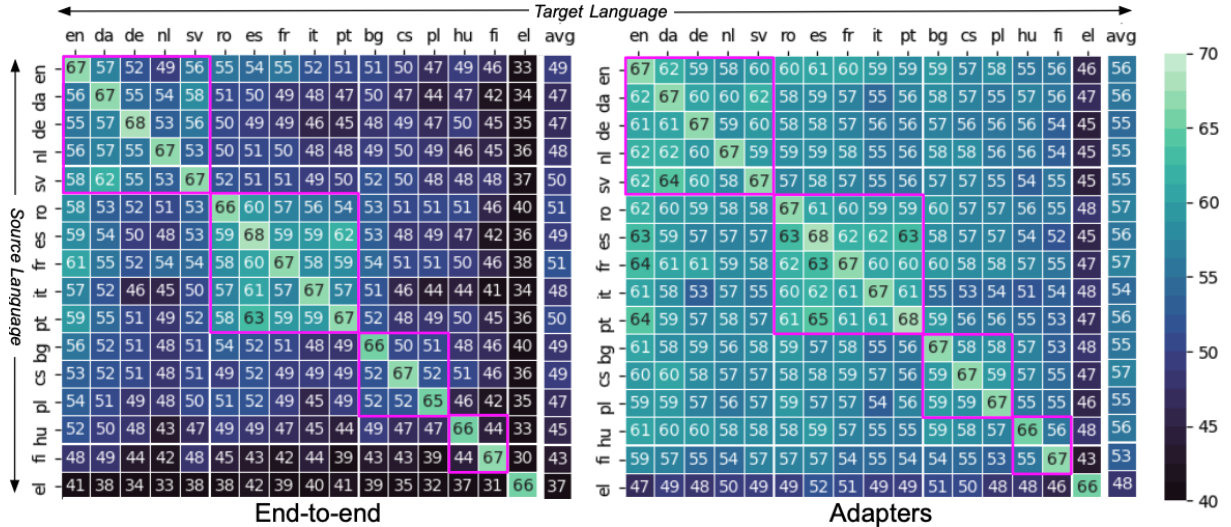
Target Language

Source Language

| | en | da | de | nl | sv | ro | es | fr | it | pt | bg | cs | pl | hu | fi | el | avg |
|---|---|---|---|---|---|---|---|---|---|---|---|---|---|---|---|---|---|
| en | 67 | 57 | 52 | 49 | 56 | 55 | 54 | 55 | 52 | 51 | 51 | 50 | 47 | 49 | 46 | 33 | 49 |
| da | 56 | 67 | 55 | 54 | 58 | 51 | 50 | 49 | 48 | 47 | 50 | 47 | 44 | 47 | 42 | 34 | 47 |
| de | 55 | 57 | 68 | 53 | 56 | 50 | 49 | 49 | 46 | 45 | 48 | 49 | 47 | 50 | 45 | 35 | 47 |
| nl | 56 | 57 | 55 | 67 | 53 | 50 | 51 | 50 | 48 | 48 | 49 | 50 | 49 | 46 | 45 | 36 | 48 |
| sv | 58 | 62 | 55 | 53 | 67 | 52 | 51 | 51 | 49 | 50 | 52 | 50 | 48 | 48 | 48 | 37 | 50 |
| ro | 58 | 53 | 52 | 51 | 53 | 66 | 60 | 57 | 56 | 54 | 53 | 51 | 51 | 51 | 46 | 40 | 51 |
| es | 59 | 54 | 50 | 48 | 53 | 59 | 68 | 59 | 59 | 62 | 53 | 48 | 49 | 47 | 42 | 36 | 49 |
| fr | 61 | 55 | 52 | 54 | 54 | 58 | 60 | 67 | 58 | 59 | 54 | 51 | 51 | 50 | 46 | 38 | 51 |
| it | 57 | 52 | 46 | 45 | 50 | 57 | 61 | 57 | 67 | 57 | 51 | 46 | 44 | 44 | 41 | 34 | 48 |
| pt | 59 | 55 | 51 | 49 | 52 | 58 | 63 | 59 | 59 | 67 | 52 | 48 | 49 | 50 | 45 | 36 | 50 |
| bg | 56 | 52 | 51 | 48 | 51 | 54 | 52 | 51 | 48 | 49 | 66 | 50 | 51 | 48 | 46 | 40 | 49 |
| cs | 53 | 52 | 51 | 48 | 51 | 49 | 52 | 49 | 49 | 49 | 52 | 67 | 52 | 51 | 46 | 36 | 49 |
| pl | 54 | 51 | 49 | 48 | 50 | 51 | 52 | 49 | 45 | 49 | 52 | 52 | 65 | 46 | 42 | 35 | 47 |
| hu | 52 | 50 | 48 | 43 | 47 | 49 | 49 | 47 | 45 | 44 | 49 | 47 | 47 | 66 | 44 | 33 | 45 |
| fi | 48 | 49 | 44 | 42 | 48 | 45 | 43 | 42 | 44 | 39 | 43 | 43 | 39 | 44 | 67 | 30 | 43 |
| el | 41 | 38 | 34 | 33 | 38 | 38 | 42 | 39 | 40 | 41 | 39 | 35 | 32 | 37 | 31 | 66 | 37 |

End-to-end

| | en | da | de | nl | sv | ro | es | fr | it | pt | bg | cs | pl | hu | fi | el | avg |
|---|---|---|---|---|---|---|---|---|---|---|---|---|---|---|---|---|---|
| en | 67 | 62 | 59 | 58 | 60 | 60 | 61 | 60 | 59 | 59 | 59 | 57 | 58 | 55 | 56 | 46 | 56 |
| da | 62 | 67 | 60 | 60 | 62 | 58 | 59 | 57 | 55 | 56 | 58 | 57 | 55 | 57 | 56 | 47 | 56 |
| de | 61 | 61 | 67 | 59 | 60 | 58 | 58 | 57 | 56 | 56 | 57 | 56 | 56 | 56 | 54 | 45 | 55 |
| nl | 62 | 62 | 60 | 67 | 59 | 59 | 59 | 58 | 55 | 56 | 58 | 58 | 56 | 56 | 54 | 45 | 55 |
| sv | 62 | 64 | 60 | 58 | 67 | 57 | 58 | 57 | 55 | 56 | 57 | 57 | 55 | 54 | 55 | 45 | 55 |
| ro | 62 | 60 | 59 | 58 | 58 | 67 | 61 | 60 | 59 | 59 | 60 | 57 | 57 | 56 | 55 | 48 | 57 |
| es | 63 | 59 | 57 | 57 | 57 | 63 | 68 | 62 | 62 | 63 | 58 | 57 | 57 | 54 | 52 | 45 | 56 |
| fr | 64 | 61 | 61 | 59 | 58 | 62 | 63 | 67 | 60 | 60 | 60 | 58 | 58 | 57 | 55 | 47 | 57 |
| it | 61 | 58 | 53 | 57 | 55 | 60 | 62 | 61 | 67 | 61 | 55 | 53 | 54 | 51 | 54 | 48 | 54 |
| pt | 64 | 59 | 57 | 58 | 57 | 61 | 65 | 61 | 61 | 68 | 59 | 56 | 56 | 55 | 53 | 47 | 56 |
| bg | 61 | 58 | 59 | 56 | 58 | 59 | 57 | 58 | 55 | 56 | 67 | 58 | 58 | 57 | 53 | 48 | 55 |
| cs | 60 | 60 | 58 | 57 | 57 | 58 | 58 | 59 | 57 | 56 | 59 | 67 | 59 | 57 | 55 | 47 | 57 |
| pl | 59 | 59 | 57 | 56 | 57 | 59 | 57 | 57 | 54 | 56 | 59 | 59 | 67 | 55 | 55 | 46 | 55 |
| hu | 61 | 60 | 60 | 58 | 58 | 58 | 59 | 57 | 55 | 55 | 59 | 58 | 57 | 66 | 56 | 48 | 56 |
| fi | 59 | 57 | 55 | 54 | 57 | 57 | 57 | 54 | 55 | 54 | 54 | 55 | 53 | 55 | 67 | 43 | 53 |
| el | 47 | 49 | 48 | 50 | 49 | 49 | 52 | 51 | 49 | 49 | 51 | 50 | 48 | 48 | 46 | 66 | 48 |

Adapters

70
65
60
55
50
45
40